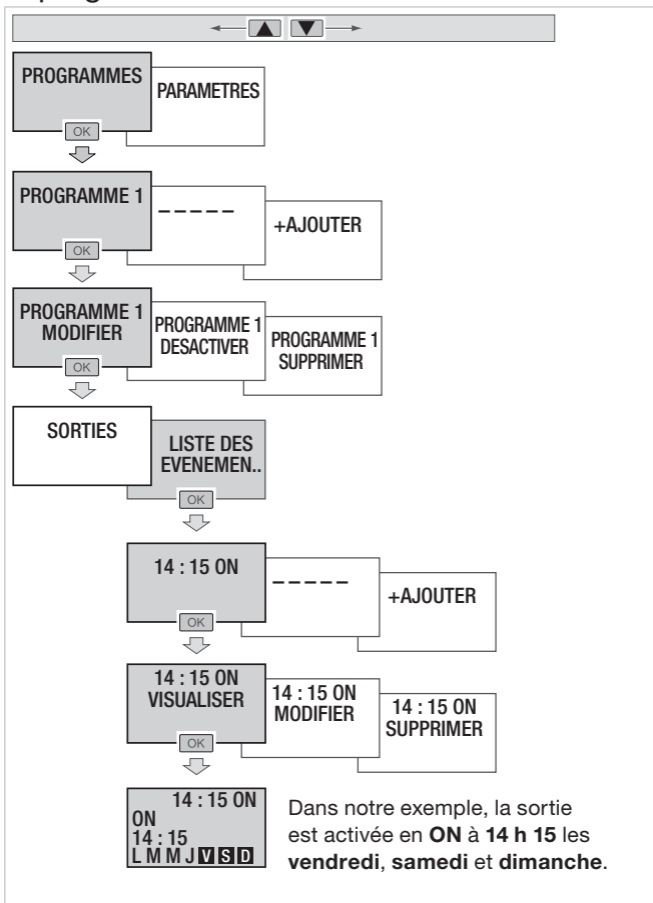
PROGRAMMES

OK

PARAMETRES

PROGRAMME 1

OK

-----

+AJOUTER

PROGRAMME 1 MODIFIER

OK

PROGRAMME 1 DESACTIVER

PROGRAMME 1 SUPPRIMER

SORTIES

LISTE DES EVENEMEN..

OK

14 : 15 ON

OK

-----

+AJOUTER

14 : 15 ON VISUALISER

OK

14 : 15 ON MODIFIER

14 : 15 ON SUPPRIMER

14 : 15 ON
ON
14 : 15
L M M J V S D

Dans notre exemple, la sortie est activée en **ON** à **14 h 15** les **vendredi**, **samedi** et **dimanche**.